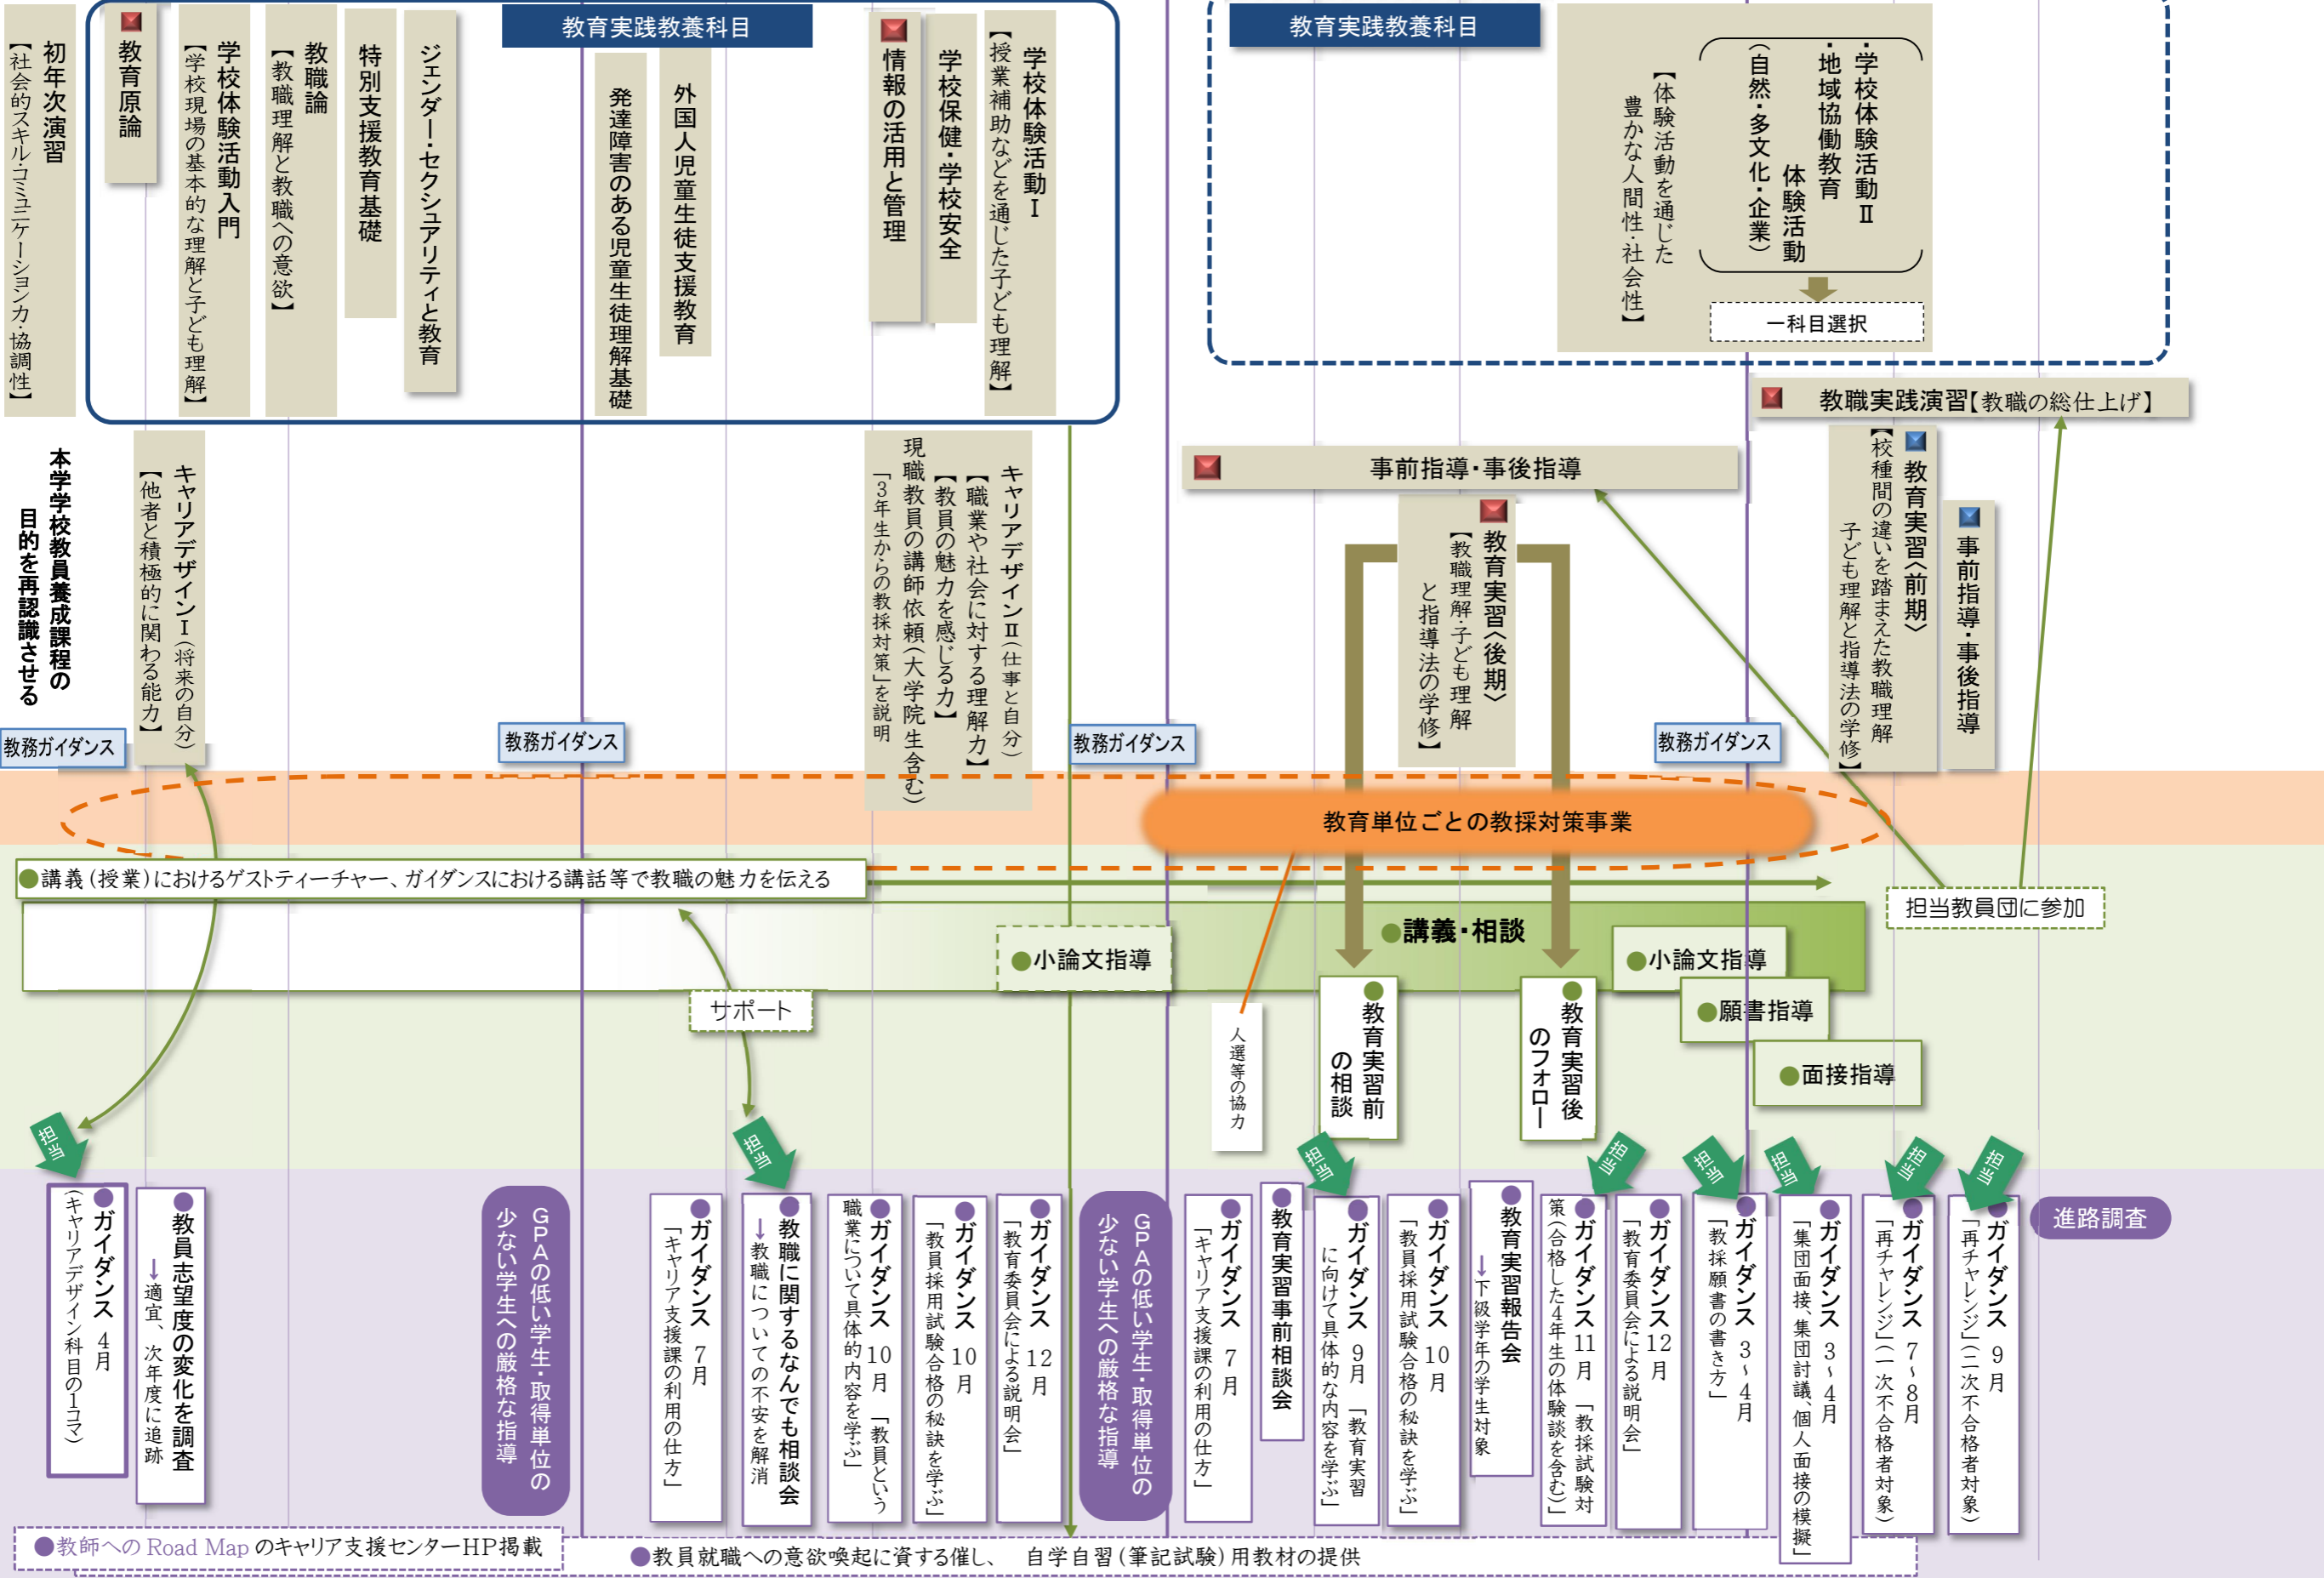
初年次演習【社会的スキル・コミュニケーション力・協調性】

教育原論

学校体験活動入門【学校現場の基本的な理解と子ども理解】

教職論【教職理解と教職への意欲】

特別支援教育基礎

ジェンダー・セクシュアリティと教育

教育実践教養科目

発達障害のある児童生徒理解基礎

外国人児童生徒支援教育

情報の活用と管理

学校保健・学校安全

学校体験活動Ⅰ【授業補助などを通じた子ども理解】

教育実践教養科目

【体験活動を通じた豊かな人間性・社会性】

・学校体験活動Ⅱ
・地域協働教育
体験活動
（自然・多文化・企業）

一科目選択

教職実践演習【教職の総仕上げ】

本学学校教員養成課程の目的を再認識させる

キャリアデザインⅠ（将来の自分）【他者と積極的に関わる能力】

キャリアデザインⅡ（仕事と自分）【職業や社会に対する理解力】【教員の魅力を感じる力】
現職教員の講師依頼（大学院生含む）「3年生からの教採対策」を説明

事前指導・事後指導

教育実習〈後期〉【教職理解・子ども理解と指導法の学修】

教育実習〈前期〉【校種間の違いを踏まえた教職理解 子ども理解と指導法の学修】

事前指導・事後指導

教務ガイダンス

教務ガイダンス

教務ガイダンス

教務ガイダンス

教育単位ごとの教採対策事業

●講義（授業）におけるゲストティーチャー、ガイダンスにおける講話等で教職の魅力を伝える

担当教員団に参加

●講義・相談

●小論文指導

●小論文指導

●願書指導

●面接指導

サポート

人選等の協力

●教育実習前の相談

●教育実習後のフォロー

担当

担当

担当

担当

担当

担当

担当

担当

●ガイダンス 4月（キャリアデザイン科目の1コマ）

●教員志望度の変化を調査 →適宜、次年度に追跡

GPAの低い学生・取得単位の少ない学生への厳格な指導

●ガイダンス 7月「キャリア支援課の利用の仕方」

●教職に関するなんでも相談会 →教職についての不安を解消

●ガイダンス 10月「教員という職業について具体的内容を学ぶ」

●ガイダンス 10月「教員採用試験合格の秘訣を学ぶ」

●ガイダンス 12月「教育委員会による説明会」

GPAの低い学生・取得単位の少ない学生への厳格な指導

●ガイダンス 7月「キャリア支援課の利用の仕方」

●教育実習事前相談会

●ガイダンス 9月「教育実習に向けて具体的な内容を学ぶ」

●ガイダンス 10月「教員採用試験合格の秘訣を学ぶ」

●教育実習報告会 →下級学年の学生対象

●ガイダンス 11月「教採試験対策（合格した4年生の体験談を含む）」

●ガイダンス 12月「教育委員会による説明会」

●ガイダンス 3～4月「教採願書の書き方」

●ガイダンス 3～4月「集団面接、集団討議、個人面接の模擬」

●ガイダンス 7～8月「再チャレンジ」（一次不合格者対象）

●ガイダンス 9月「再チャレンジ」（二次不合格者対象）

進路調査

●教師への Road Map のキャリア支援センターHP掲載

●教員就職への意欲喚起に資する催し、 自学自習（筆記試験）用教材の提供